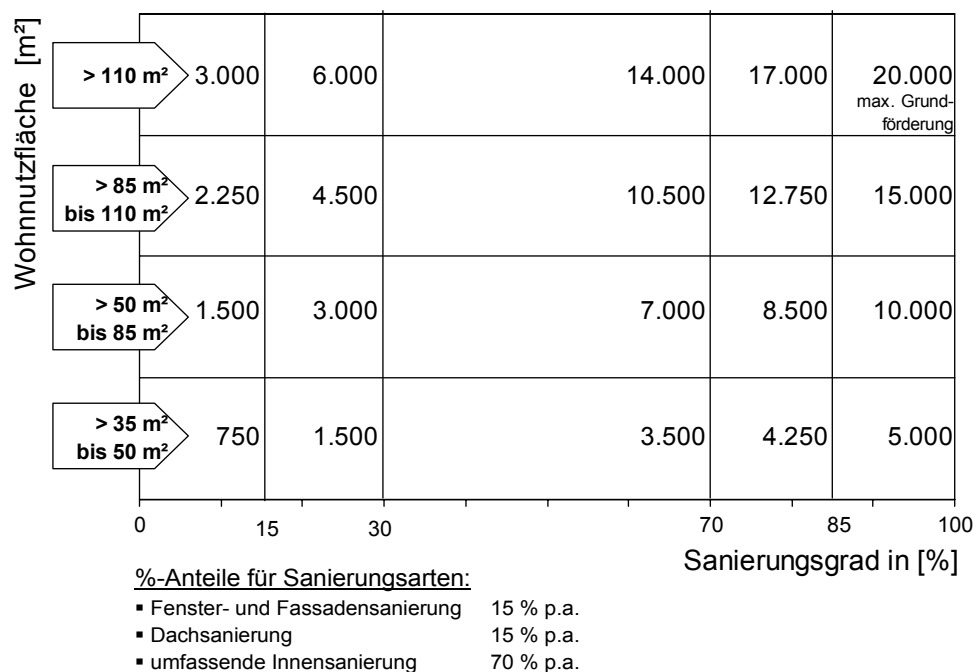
Wohnnutzfläche [m²]

> 110 m²
3.000 | 6.000 | 14.000 | 17.000 | 20.000
max. Grundförderung

> 85 m² bis 110 m²
2.250 | 4.500 | 10.500 | 12.750 | 15.000

> 50 m² bis 85 m²
1.500 | 3.000 | 7.000 | 8.500 | 10.000

> 35 m² bis 50 m²
750 | 1.500 | 3.500 | 4.250 | 5.000

0 15 30 70 85 100

Sanierungsgrad in [%]

%-Anteile für Sanierungsarten:
▪ Fenster- und Fassadensanierung 15 % p.a.
▪ Dachsanierung 15 % p.a.
▪ umfassende Innensanierung 70 % p.a.